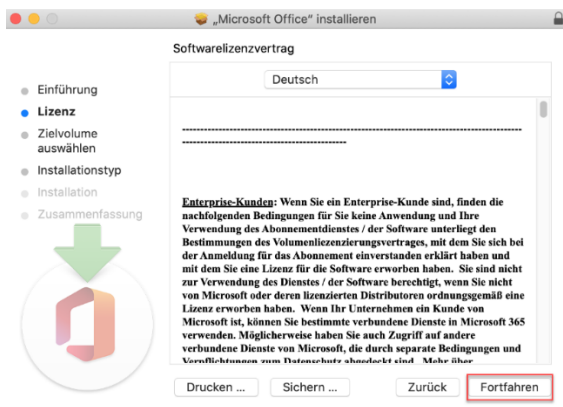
„Microsoft Office" installieren

Softwarelizenzvertrag

Deutsch

Einführung
Lizenz
Zielvolume auswählen
Installationstyp
Installation
Zusammenfassung

---------------------------------------------------------------------------------------------------------------------------------------

Enterprise-Kunden: Wenn Sie ein Enterprise-Kunde sind, finden die nachfolgenden Bedingungen für Sie keine Anwendung und Ihre Verwendung des Abonnementdienstes / der Software unterliegt den Bestimmungen des Volumenlizenzierungsvertrages, mit dem Sie sich bei der Anmeldung für das Abonnement einverstanden erklärt haben und mit dem Sie eine Lizenz für die Software erworben haben. Sie sind nicht zur Verwendung des Dienstes / der Software berechtigt, wenn Sie nicht von Microsoft oder deren lizenzierten Distributoren ordnungsgemäß eine Lizenz erworben haben. Wenn Ihr Unternehmen ein Kunde von Microsoft ist, können Sie bestimmte verbundene Dienste in Microsoft 365 verwenden. Möglicherweise haben Sie auch Zugriff auf andere verbundene Dienste von Microsoft, die durch separate Bedingungen und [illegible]

Drucken ...
Sichern ...
Zurück
Fortfahren